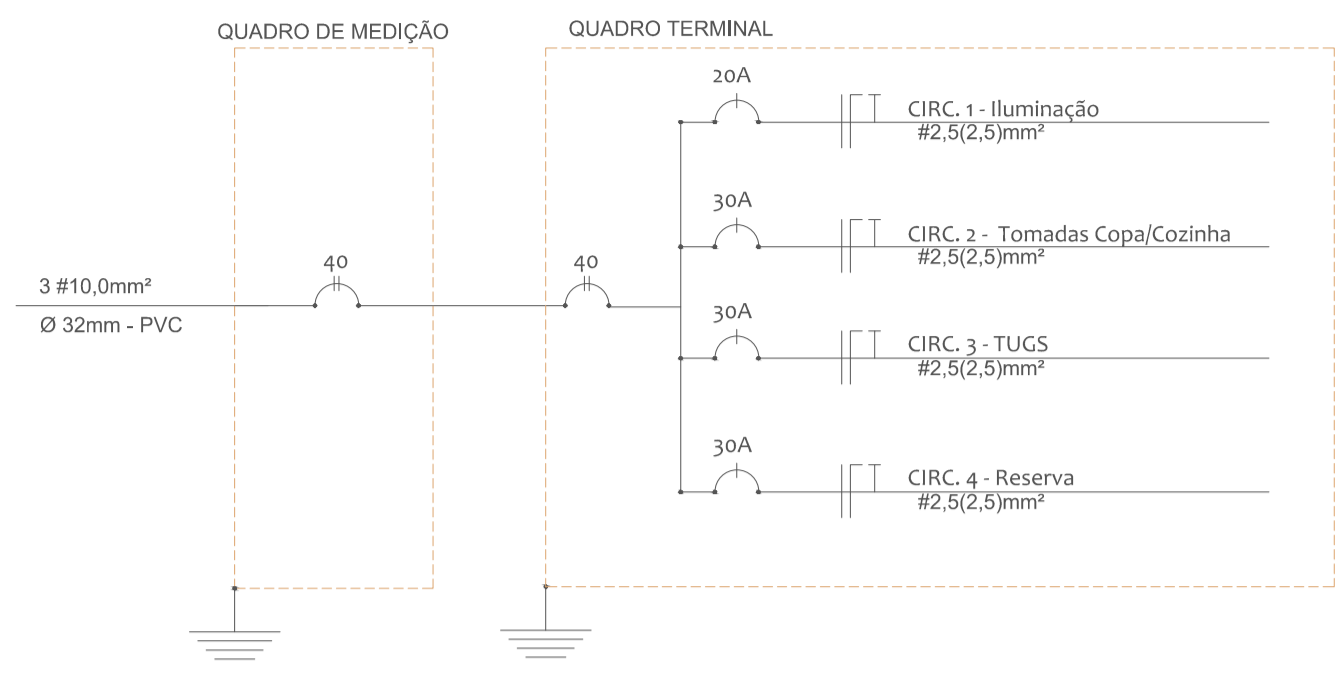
QUADRO DE MEDIÇÃO

QUADRO TERMINAL

3 #10,0mm²

Ø 32mm - PVC

40

40

20A

CIRC. 1 - Iluminação
#2,5(2,5)mm²

30A

CIRC. 2 - Tomadas Copa/Cozinha
#2,5(2,5)mm²

30A

CIRC. 3 - TUGS
#2,5(2,5)mm²

30A

CIRC. 4 - Reserva
#2,5(2,5)mm²